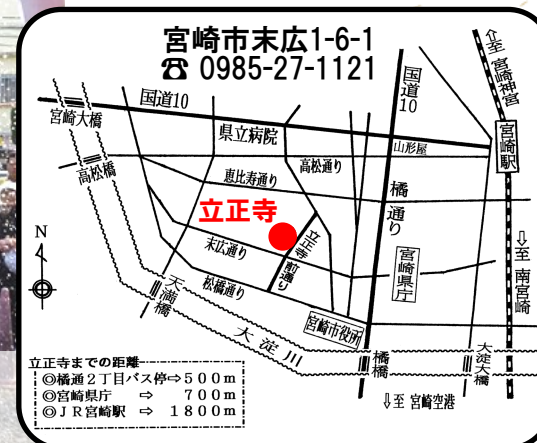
宮崎市末広1-6-1
☎ 0985-27-1121

国道10
宮崎大橋
県立病院
山形屋
国道10
⇧至 宮崎神宮
宮崎駅
高松橋
恵比寿通り
高松通り
橋通り
立正寺
N
末広通り
立正寺前通り
宮崎県庁
⇩至 南宮崎
天満橋
松橋通り
大淀川
宮崎市役所
橘橋
大淀大橋
⇩至 宮崎空港

立正寺までの距離
◎橘通2丁目バス停⇨500m
◎宮崎県庁 ⇨ 700m
◎JR宮崎駅 ⇨ 1800m